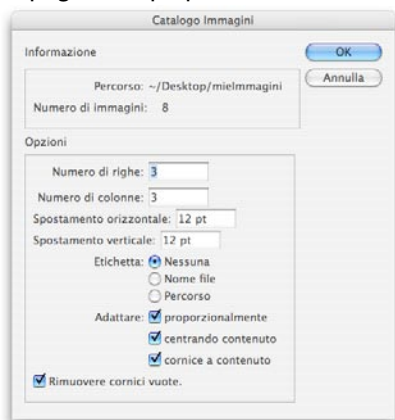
Catalogo Immagini

Informazione

Percorso: ~/Desktop/mieImmagini

Numero di immagini: 8

OK

Annulla

Opzioni

Numero di righe: 3

Numero di colonne: 3

Spostamento orizzontale: 12 pt

Spostamento verticale: 12 pt

Etichetta: Nessuna

Nome file

Percorso

Adattare: proporzionalmente

centrando contenuto

cornice a contenuto

Rimuovere cornici vuote.